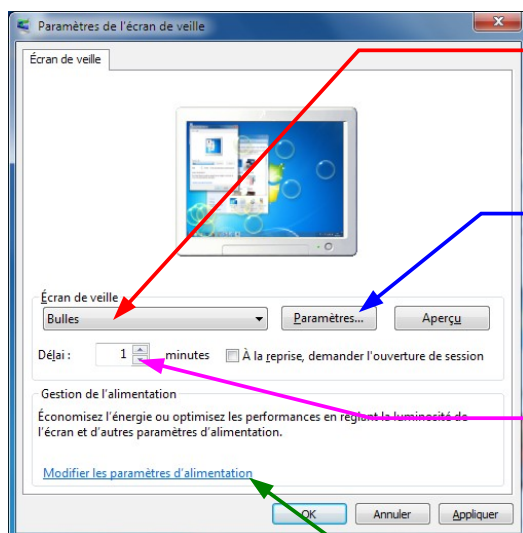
Paramètres de l'écran de veille

Écran de veille

Écran de veille

Bulles

Paramètres...

Aperçu

Délai : 1 minutes

À la reprise, demander l'ouverture de session

Gestion de l'alimentation

Économisez l'énergie ou optimisez les performances en réglant la luminosité de l'écran et d'autres paramètres d'alimentation.

Modifier les paramètres d'alimentation

OK

Annuler

Appliquer